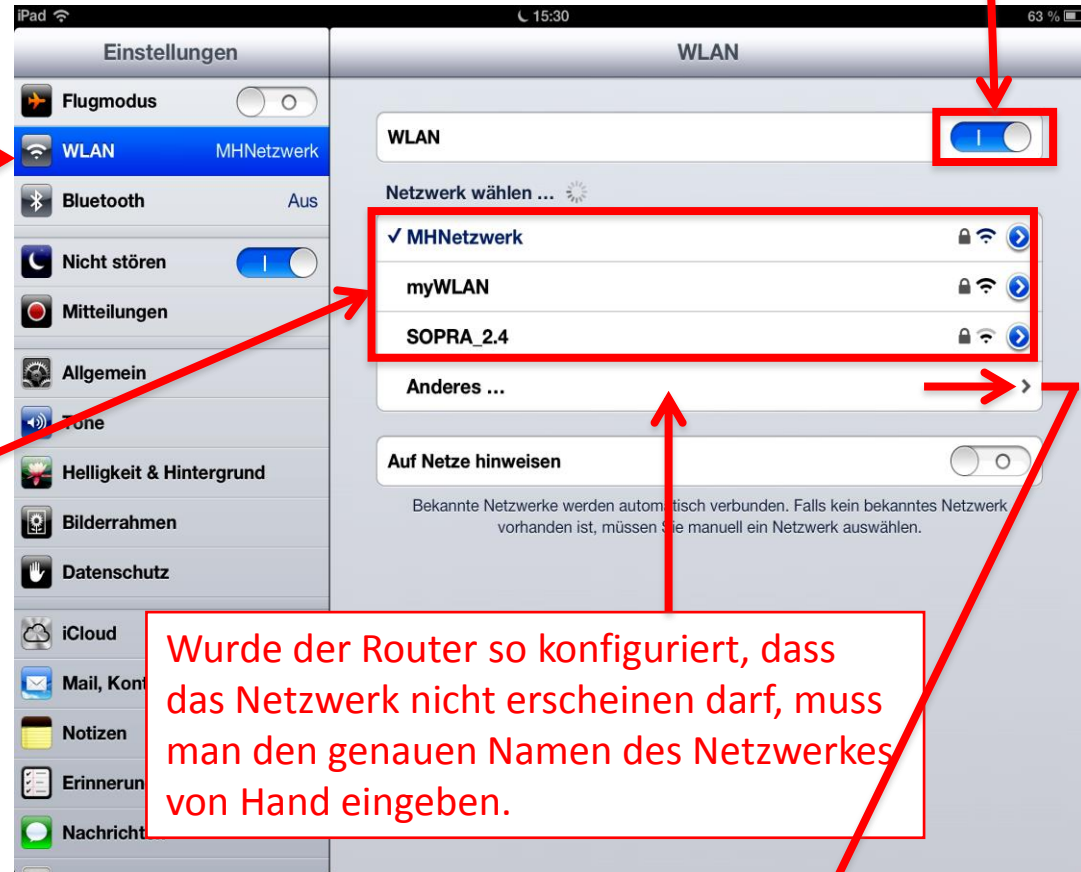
iPad 15:30 63 %

Einstellungen

Flugmodus

WLAN MHNetzwerk

Bluetooth Aus

Nicht stören

Mitteilungen

Allgemein

Töne

Helligkeit & Hintergrund

Bilderrahmen

Datenschutz

iCloud

Mail, Kont

Notizen

Erinnerun

Nachricht

WLAN

WLAN

Netzwerk wählen ...

✓ MHNetzwerk

myWLAN

SOPRA_2.4

Anderes ...

Auf Netze hinweisen

Bekannte Netzwerke werden autom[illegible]tisch verbunden. Falls kein bekanntes Netzwerk vorhanden ist, müssen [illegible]ie manuell ein Netzwerk auswählen.

Wurde der Router so konfiguriert, dass das Netzwerk nicht erscheinen darf, muss man den genauen Namen des Netzwerkes von Hand eingeben.